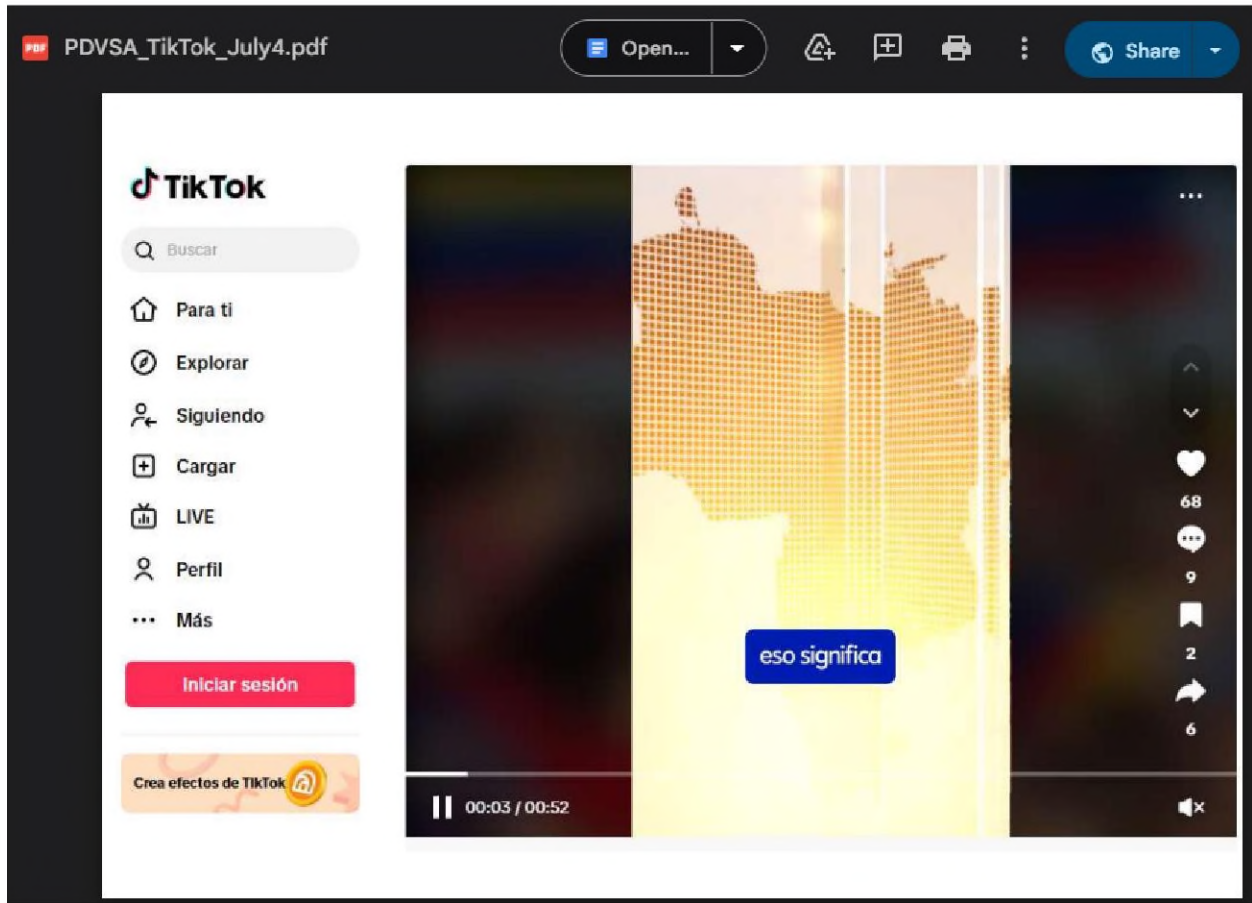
PDF PDVSA_TikTok_July4.pdf

Open...

Share

TikTok

Buscar

Para ti

Explorar

Siguiendo

Cargar

LIVE

Perfil

Más

Iniciar sesión

Crea efectos de TikTok

...

eso significa

68

9

2

6

00:03 / 00:52